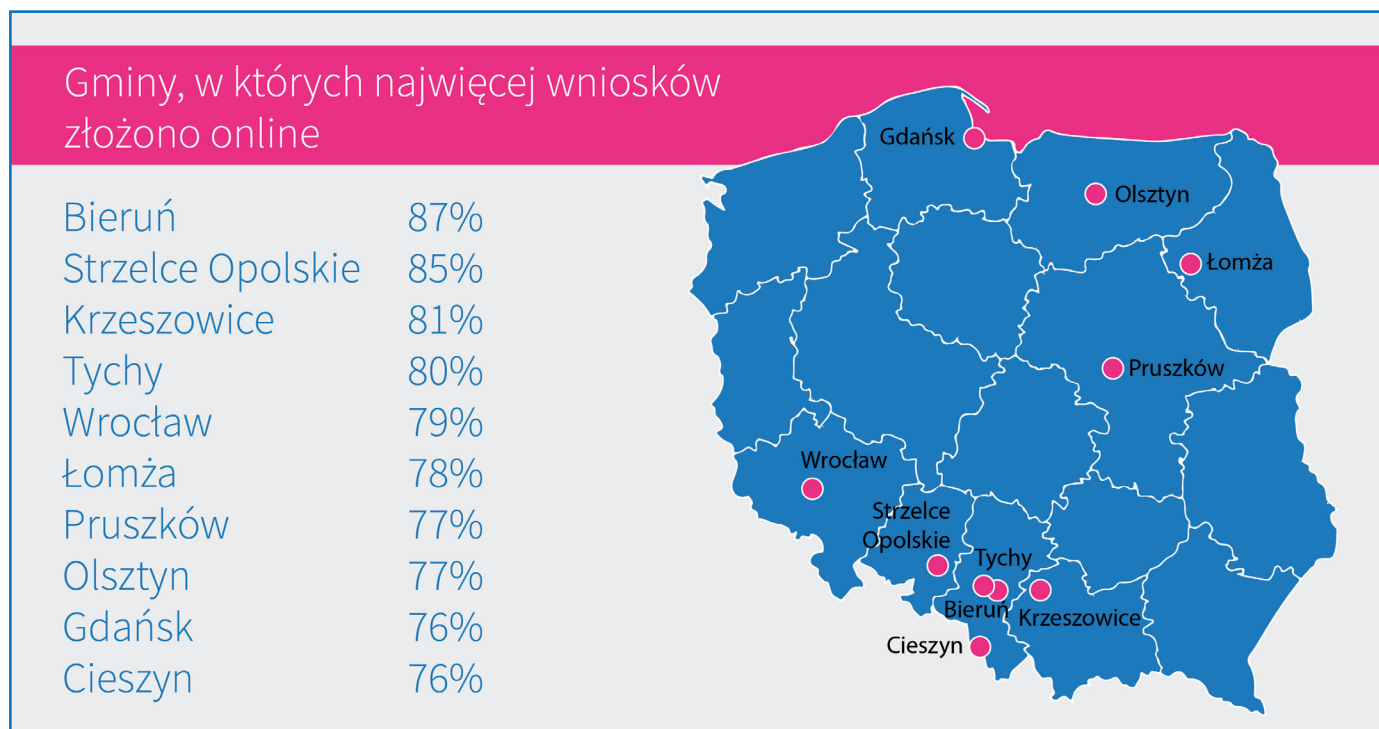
Gminy, w których najwięcej wniosków złożono online

| | |
|---|---|
| Bieruń | 87% |
| Strzelce Opolskie | 85% |
| Krzeszowice | 81% |
| Tychy | 80% |
| Wrocław | 79% |
| Łomża | 78% |
| Pruszków | 77% |
| Olsztyn | 77% |
| Gdańsk | 76% |
| Cieszyn | 76% |

Gdańsk
Olsztyn
Łomża
Pruszków
Wrocław
Strzelce Opolskie
Tychy
Bieruń
Krzeszowice
Cieszyn